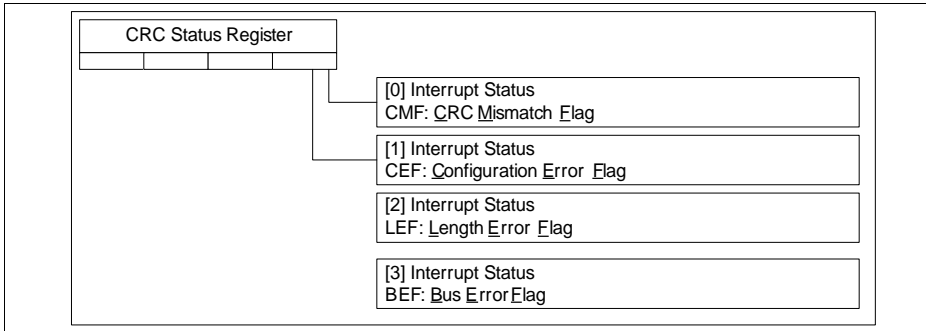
CRC Status Register

[0] Interrupt Status
CMF: CRC Mismatch Flag

[1] Interrupt Status
CEF: Configuration Error Flag

[2] Interrupt Status
LEF: Length Error Flag

[3] Interrupt Status
BEF: Bus Error Flag